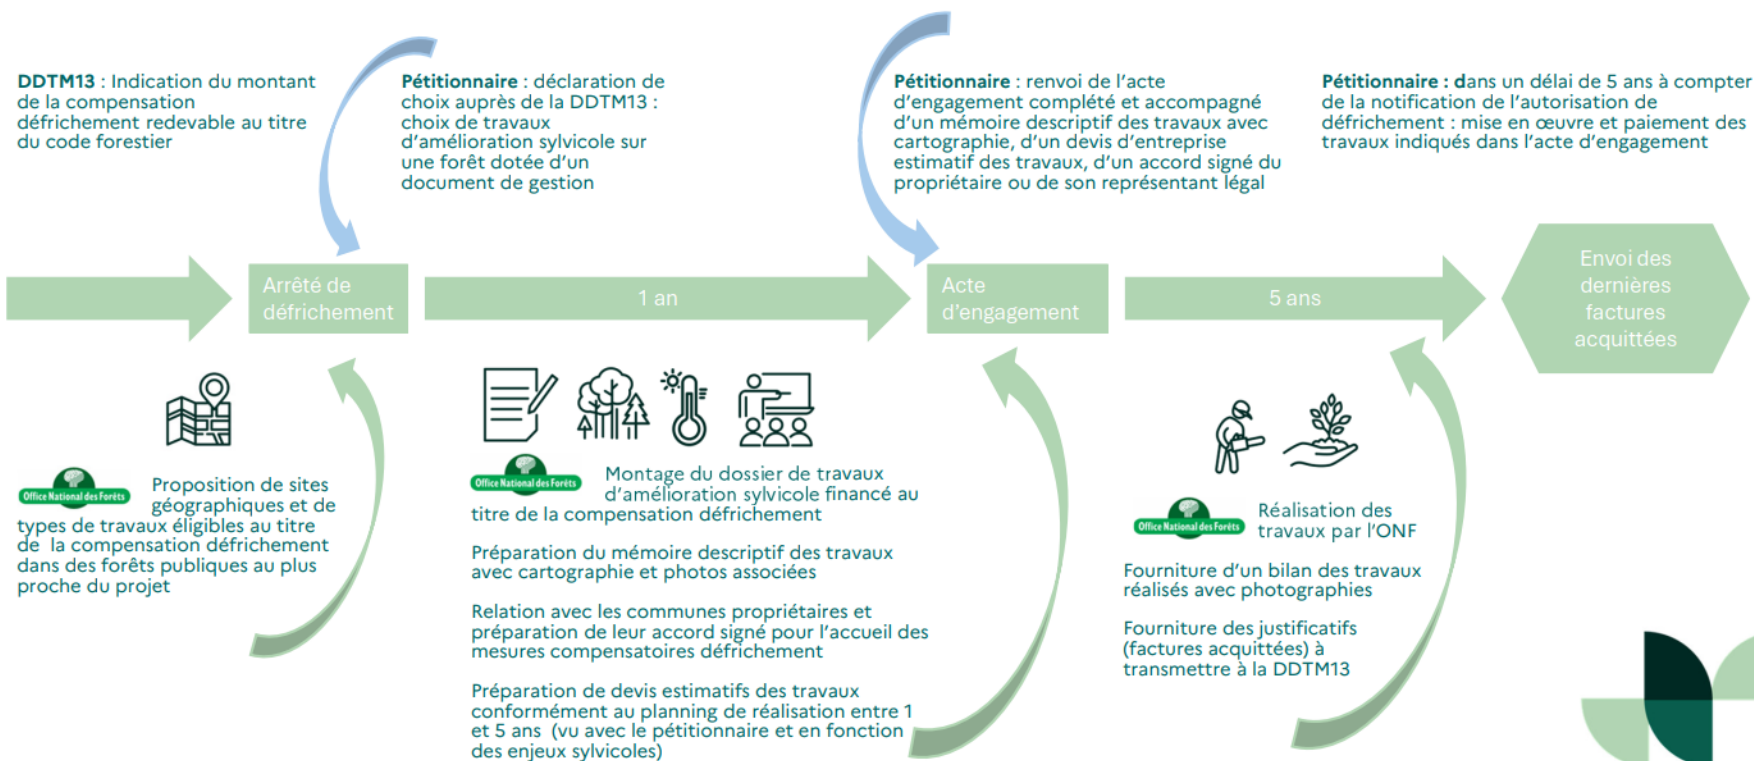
**DDTM13** : Indication du montant de la compensation défrichement redevable au titre du code forestier

**Pétitionnaire** : déclaration de choix auprès de la DDTM13 : choix de travaux d'amélioration sylvicole sur une forêt dotée d'un document de gestion

**Pétitionnaire** : renvoi de l'acte d'engagement complété et accompagné d'un mémoire descriptif des travaux avec cartographie, d'un devis d'entreprise estimatif des travaux, d'un accord signé du propriétaire ou de son représentant légal

**Pétitionnaire : d**ans un délai de 5 ans à compter de la notification de l'autorisation de défrichement : mise en œuvre et paiement des travaux indiqués dans l'acte d'engagement

Arrêté de défrichement

1 an

Acte d'engagement

5 ans

Envoi des dernières factures acquittées

Office National des Forêts

Proposition de sites géographiques et de types de travaux éligibles au titre de la compensation défrichement dans des forêts publiques au plus proche du projet

Office National des Forêts

Montage du dossier de travaux d'amélioration sylvicole financé au titre de la compensation défrichement

Préparation du mémoire descriptif des travaux avec cartographie et photos associées

Relation avec les communes propriétaires et préparation de leur accord signé pour l'accueil des mesures compensatoires défrichement

Préparation de devis estimatifs des travaux conformément au planning de réalisation entre 1 et 5 ans (vu avec le pétitionnaire et en fonction des enjeux sylvicoles)

Office National des Forêts

Réalisation des travaux par l'ONF

Fourniture d'un bilan des travaux réalisés avec photographies

Fourniture des justificatifs (factures acquittées) à transmettre à la DDTM13